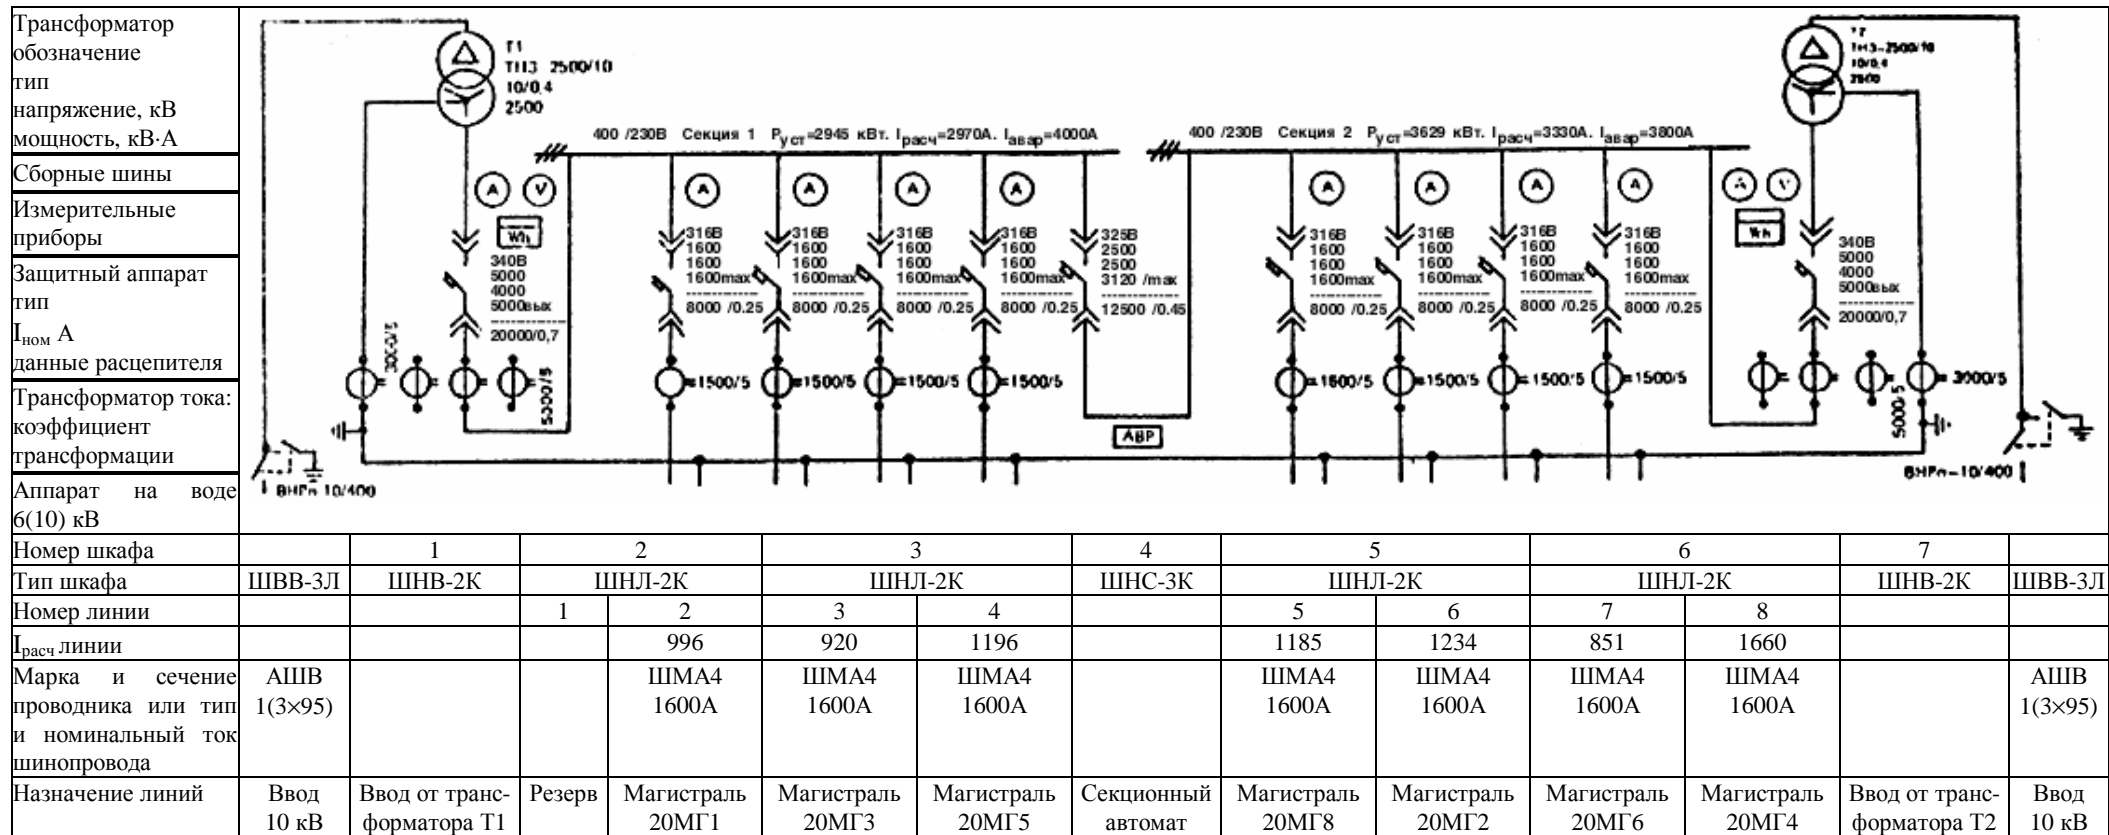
Трансформатор обозначение тип напряжение, кВ мощность, кВ·А

Сборные шины

Измерительные приборы

Защитный аппарат тип $I_{ном}$ А данные расцепителя

Трансформатор тока: коэффициент трансформации

Аппарат на воде 6(10) кВ

T1
ТНЗ 2500/10
10/0,4
2500

400 /230В Секция 1 $P_{уст}$=2945 кВт. $I_{расч}$=2970А. $I_{авар}$=4000А

400 /230В Секция 2 $P_{уст}$=3629 кВт. $I_{расч}$=3330А. $I_{авар}$=3800А

T2
ТНЗ-2500/10
10/0,4
2500

A V Wh
340В 5000 4000 5000вых 20000/0,7
300/5 5000/5

316В 1600 1600 1600max 8000 /0.25
316В 1600 1600 1600max 8000 /0.25
316В 1600 1600 1600max 8000 /0.25
316В 1600 1600 1600max 8000 /0.25
325В 2500 2500 3120 /max 12500 /0.45
316В 1600 1600 1600max 8000 /0.25
316В 1600 1600 1600max 8000 /0.25
316В 1600 1600 1600max 8000 /0.25
316В 1600 1600 1600max 8000 /0.25
340В 5000 4000 5000вых 20000/0,7

1500/5 1500/5 1500/5 1500/5
1500/5 1500/5 1500/5 1500/5
3000/5 5000/5

АВР

ВНРп 10/400
ВНРп-10/400

| Номер шкафа | | 1 | 2 | | 3 | | 4 | 5 | | 6 | | 7 | |
|---|---|---|---|---|---|---|---|---|---|---|---|---|---|
| Тип шкафа | ШВВ-3Л | ШНВ-2К | ШНЛ-2К | | ШНЛ-2К | | ШНС-3К | ШНЛ-2К | | ШНЛ-2К | | ШНВ-2К | ШВВ-3Л |
| Номер линии | | | 1 | 2 | 3 | 4 | | 5 | 6 | 7 | 8 | | |
| $I_{расч}$ линии | | | | 996 | 920 | 1196 | | 1185 | 1234 | 851 | 1660 | | |
| Марка и сечение проводника или тип и номинальный ток шинопровода | АШВ 1(3×95) | | | ШМА4 1600А | ШМА4 1600А | ШМА4 1600А | | ШМА4 1600А | ШМА4 1600А | ШМА4 1600А | ШМА4 1600А | | АШВ 1(3×95) |
| Назначение линий | Ввод 10 кВ | Ввод от трансформатора Т1 | Резерв | Магистраль 20МГ1 | Магистраль 20МГ3 | Магистраль 20МГ5 | Секционный автомат | Магистраль 20МГ8 | Магистраль 20МГ2 | Магистраль 20МГ6 | Магистраль 20МГ4 | Ввод от трансформатора Т2 | Ввод 10 кВ |